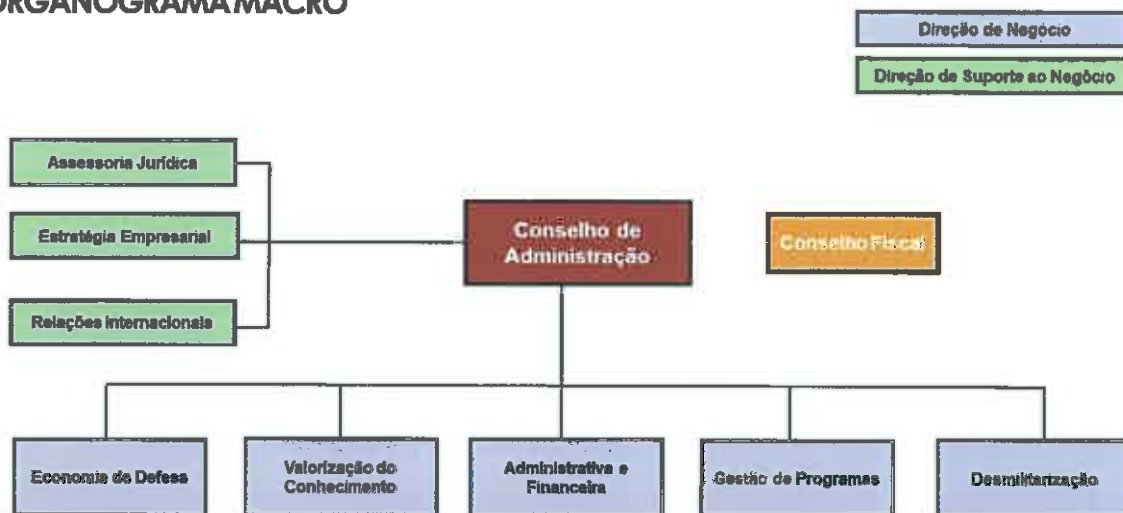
ORGANOGRAMA MACRO

Direção de Negócio

Direção de Suporte ao Negócio

Assessoria Jurídica

Estratégia Empresarial

Relações Internacionais

Conselho de Administração

Conselho Fiscal

Economia de Defesa

Valorização do Conhecimento

Administrativa e Financeira

Gestão de Programas

Desmilitarização